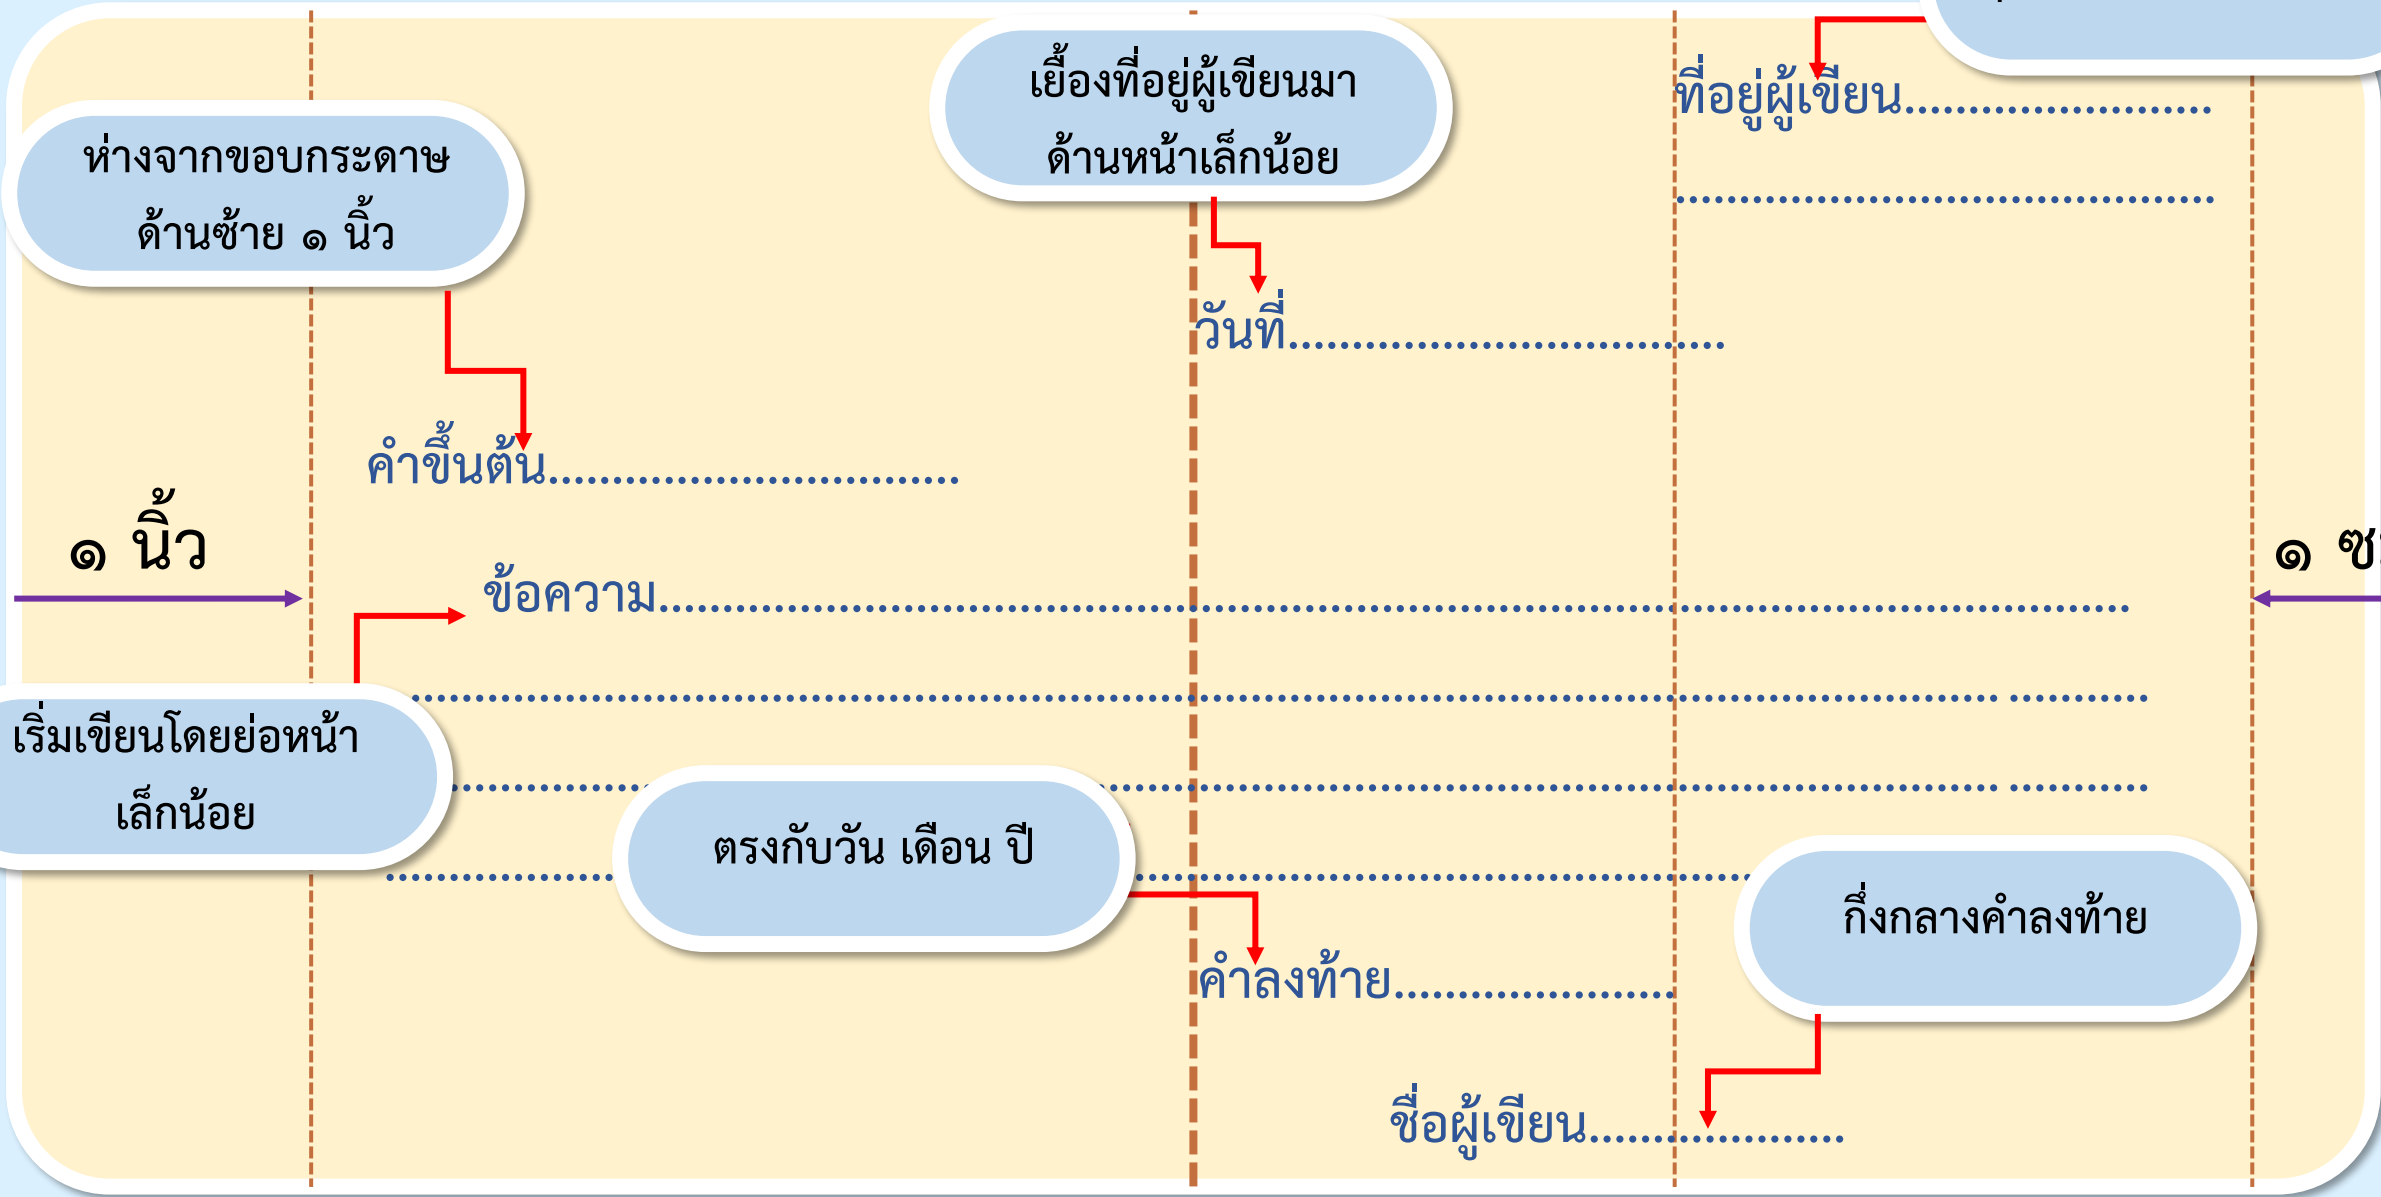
เยื้องที่อยู่ผู้เขียนมา ด้านหน้าเล็กน้อย

ที่อยู่ผู้เขียน........................

.........................................

ห่างจากขอบกระดาษ ด้านซ้าย ๑ นิ้ว

วันที่.................................

คำขึ้นต้น................................

๑ นิ้ว

๑ ซ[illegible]

ข้อความ............................................................................................................

เริ่มเขียนโดยย่อหน้า เล็กน้อย

...............................................................................................................

...............................................................................................................

..................

ตรงกับวัน เดือน ปี

..........................................

กึ่งกลางคำลงท้าย

คำลงท้าย.......................

ชื่อผู้เขียน......................